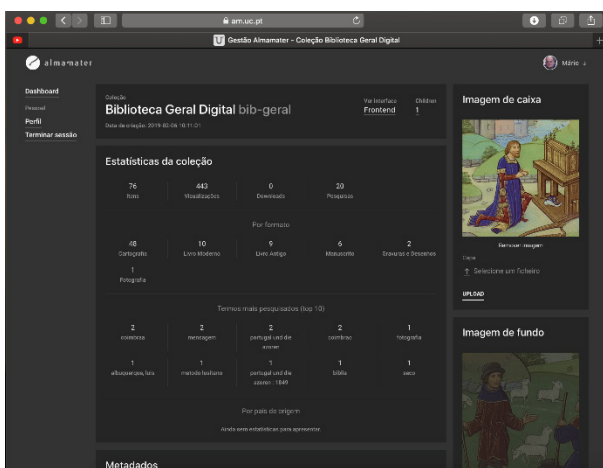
am.uc.pt

Gestão Almamater - Coleção Biblioteca Geral Digital

almamater

Mário

Dashboard

Pessoal

Perfil

Terminar sessão

Coleção

Biblioteca Geral Digital bib-geral

Data de criação: 2019-02-06 10:11:21

Ver interface

Frontend

Children

1

Estatísticas da coleção

| 76 | 443 | 0 | 20 |
|---|---|---|---|
| Itens | Visualizações | Downloads | Pesquisas |

Por formato

| 48 | 10 | 9 | 6 | 2 |
|---|---|---|---|---|
| Cartografia | Livro Moderno | Livro Antigo | Manuscrito | Gravuras e Desenhos |
| 1 | | | | |
| Fotografia | | | | |

Termos mais pesquisados (top 10)

| 2 | 2 | 2 | 2 | 1 |
|---|---|---|---|---|
| coimbras | mensagem | portugal und die azoren | coimbra | fotografia |
| 1 | 1 | 1 | 1 | 1 |
| albuquerque, luís | metodo lusitano | portugal und die azoren : 1849 | biblia | saco |

Por país de origem

Ainda sem estatísticas para apresentar.

Metadados

Imagem de caixa

Remover imagem

Capa

Selecione um ficheiro

UPLOAD

Imagem de fundo